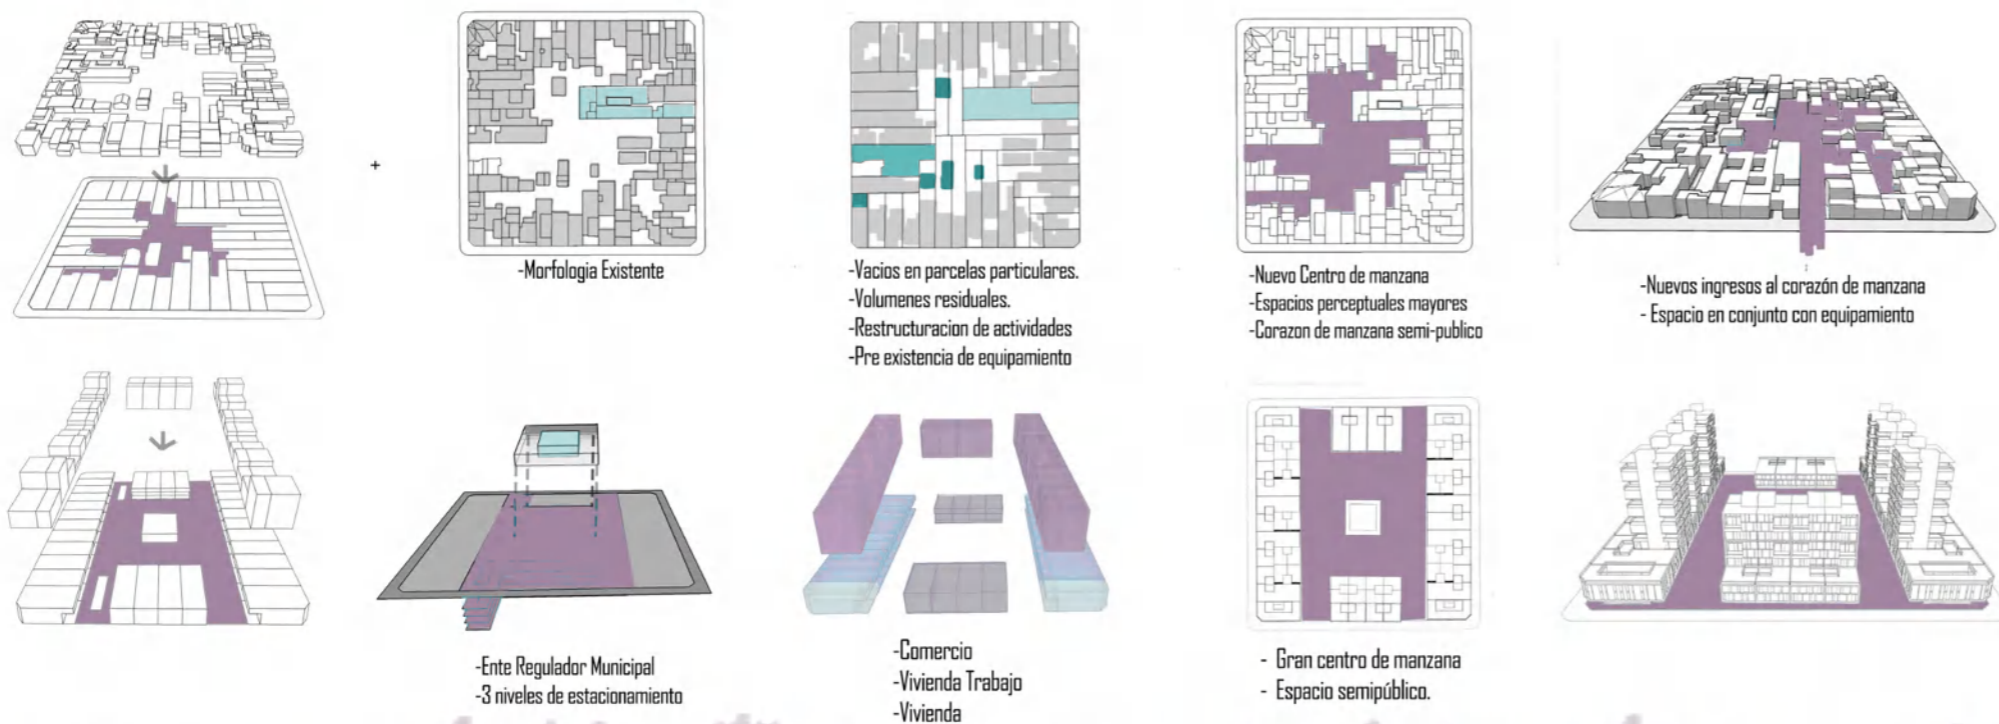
+

-Morfologia Existente

-Vacios en parcelas particulares.
-Volumenes residuales.
-Restructuracion de actividades
-Pre existencia de equipamiento

-Nuevo Centro de manzana
-Espacios perceptuales mayores
-Corazon de manzana semi-publico

-Nuevos ingresos al corazón de manzana
- Espacio en conjunto con equipamiento

-Ente Regulador Municipal
-3 niveles de estacionamiento

-Comercio
-Vivienda Trabajo
-Vivienda

- Gran centro de manzana
- Espacio semipúblico.